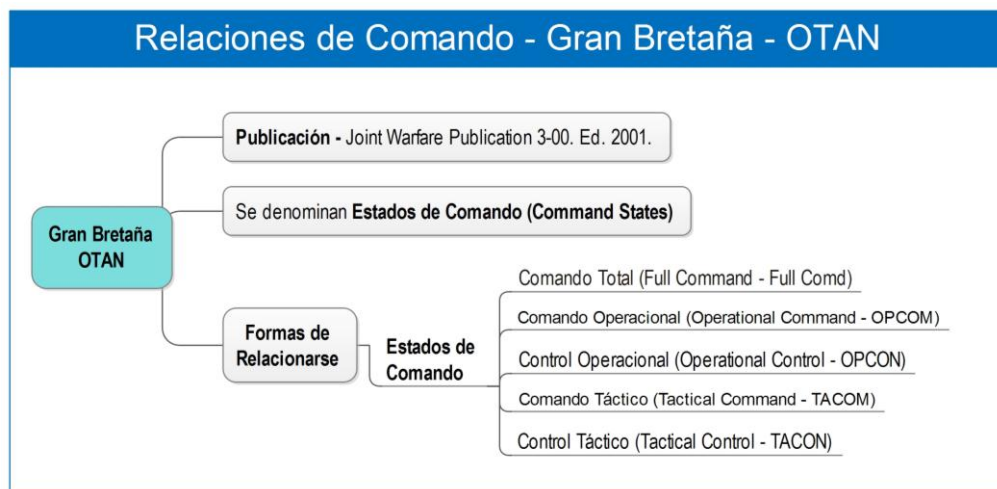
Relaciones de Comando - Gran Bretaña - OTAN

Gran Bretaña OTAN

Publicación - Joint Warfare Publication 3-00. Ed. 2001.

Se denominan Estados de Comando (Command States)

Formas de Relacionarse

Estados de Comando

Comando Total (Full Command - Full Comd)

Comando Operacional (Operational Command - OPCOM)

Control Operacional (Operational Control - OPCON)

Comando Táctico (Tactical Command - TACOM)

Control Táctico (Tactical Control - TACON)